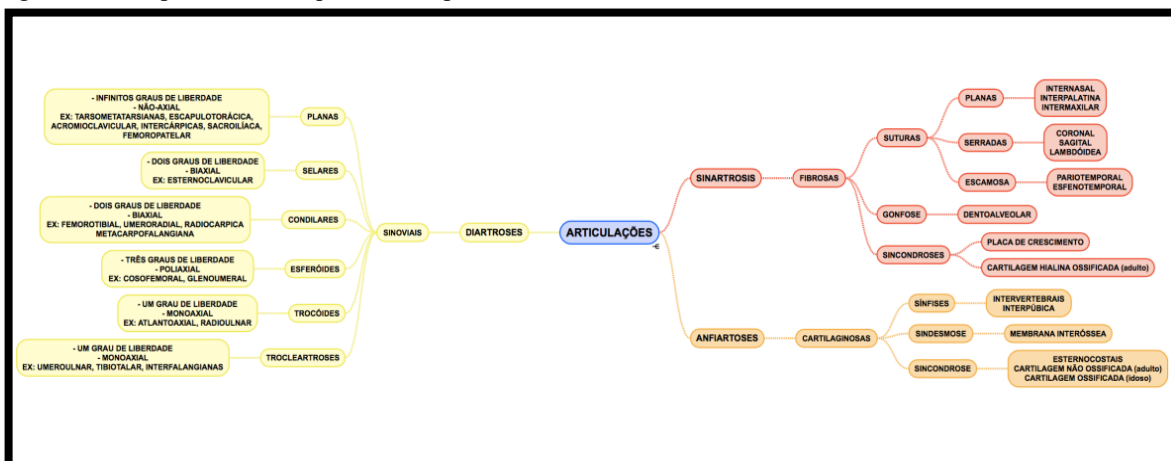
ARTICULAÇÕES

DIARTROSES

SINOVIAIS

PLANAS
- INFINITOS GRAUS DE LIBERDADE
- NÃO-AXIAL
EX: TARSOMETATARSIANAS, ESCAPULOTORÁCICA, ACROMIOCLAVICULAR, INTERCÁRPICAS, SACROILÍACA, FEMOROPATELAR

SELARES
- DOIS GRAUS DE LIBERDADE
- BIAXIAL
EX: ESTERNOCLAVICULAR

CONDILARES
- DOIS GRAUS DE LIBERDADE
- BIAXIAL
EX: FEMOROTIBIAL, UMERORADIAL, RADIOCARPICA METACARPOFALANGIANA

ESFERÓIDES
- TRÊS GRAUS DE LIBERDADE
- POLIAXIAL
EX: COSOFEMORAL, GLENOUMERAL

TROCÓIDES
- UM GRAU DE LIBERDADE
- MONOAXIAL
EX: ATLANTOAXIAL, RADIOULNAR

TROCLEARTROSES
- UM GRAU DE LIBERDADE
- MONOAXIAL
EX: UMEROULNAR, TIBIOTALAR, INTERFALANGIANAS

SINARTROSIS

FIBROSAS

SUTURAS

PLANAS
INTERNASAL
INTERPALATINA
INTERMAXILAR

SERRADAS
CORONAL
SAGITAL
LAMBDÓIDEA

ESCAMOSA
PARIOTEMPORAL
ESFENOTEMPORAL

GONFOSE
DENTOALVEOLAR

SINCONDROSES
PLACA DE CRESCIMENTO
CARTILAGEM HIALINA OSSIFICADA (adulto)

ANFIARTOSES

CARTILAGINOSAS

SÍNFISES
INTERVERTEBRAIS
INTERPÚBICA

SINDESMOSE
MEMBRANA INTERÓSSEA

SINCONDROSE
ESTERNOCOSTAIS
CARTILAGEM NÃO OSSIFICADA (adulto)
CARTILAGEM OSSIFICADA (idoso)